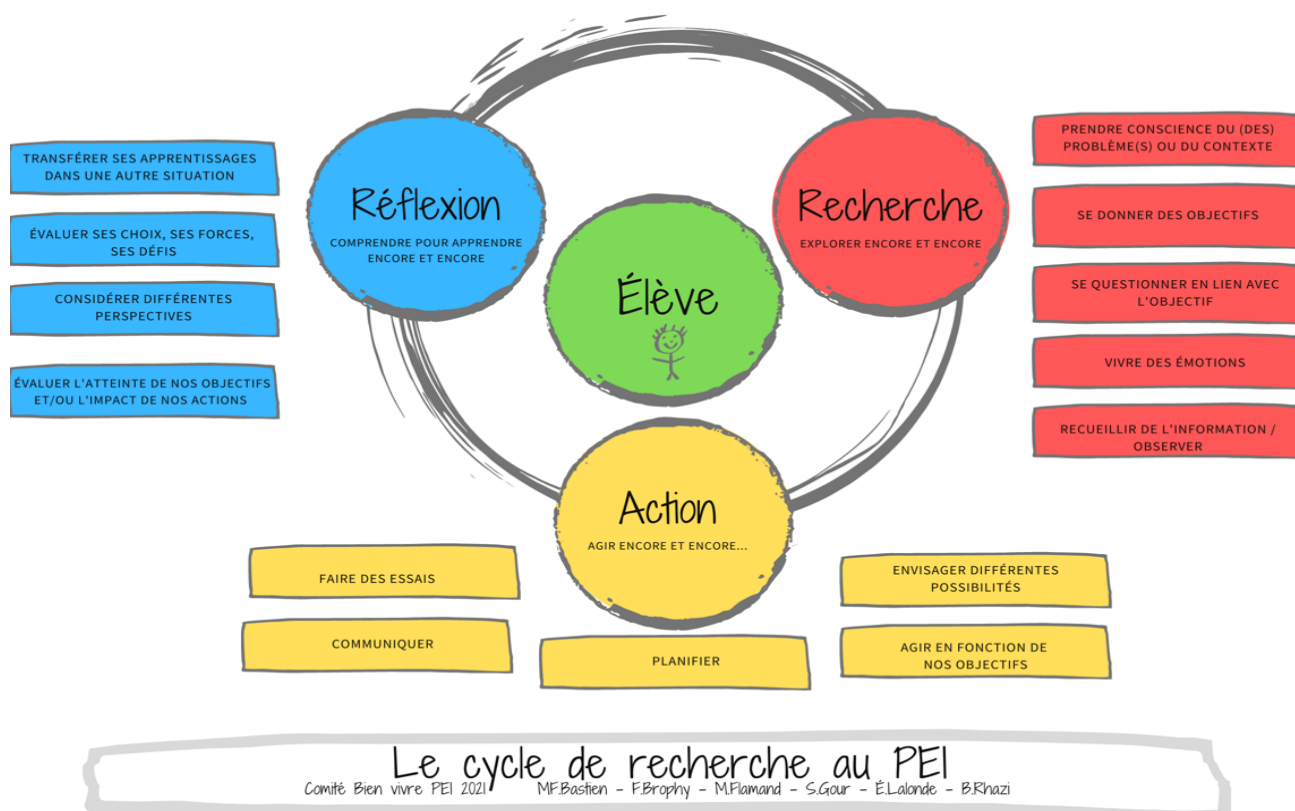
TRANSFÉRER SES APPRENTISSAGES DANS UNE AUTRE SITUATION

ÉVALUER SES CHOIX, SES FORCES, SES DÉFIS

CONSIDÉRER DIFFÉRENTES PERSPECTIVES

ÉVALUER L'ATTEINTE DE NOS OBJECTIFS ET/OU L'IMPACT DE NOS ACTIONS

Réflexion

COMPRENDRE POUR APPRENDRE ENCORE ET ENCORE

Élève

Recherche

EXPLORER ENCORE ET ENCORE

PRENDRE CONSCIENCE DU (DES) PROBLÈME(S) OU DU CONTEXTE

SE DONNER DES OBJECTIFS

SE QUESTIONNER EN LIEN AVEC L'OBJECTIF

VIVRE DES ÉMOTIONS

RECUEILLIR DE L'INFORMATION / OBSERVER

Action

AGIR ENCORE ET ENCORE...

FAIRE DES ESSAIS

COMMUNIQUER

PLANIFIER

ENVISAGER DIFFÉRENTES POSSIBILITÉS

AGIR EN FONCTION DE NOS OBJECTIFS

Le cycle de recherche au PEI

Comité Bien vivre PEI 2021 M.F.Bastien - F.Brophy - M.Flamand - S.Gour - É.Lalonde - B.Rhazi